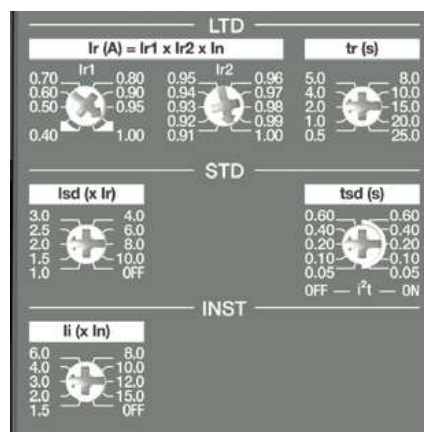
LTD

Ir (A) = Ir1 x Ir2 x In

Ir1
0.70 0.80
0.60 0.90
0.50 0.95
0.40 1.00

Ir2
0.95 0.96
0.94 0.97
0.93 0.98
0.92 0.99
0.91 1.00

tr (s)
5.0 8.0
4.0 10.0
2.0 15.0
1.0 20.0
0.5 25.0

STD

Isd (x Ir)
3.0 4.0
2.5 6.0
2.0 8.0
1.5 10.0
1.0 OFF

tsd (s)
0.60 0.60
0.40 0.40
0.20 0.20
0.10 0.10
0.05 0.05
OFF — $I^2t$ — ON

INST

Ii (x In)
6.0 8.0
4.0 10.0
3.0 12.0
2.0 15.0
1.5 OFF